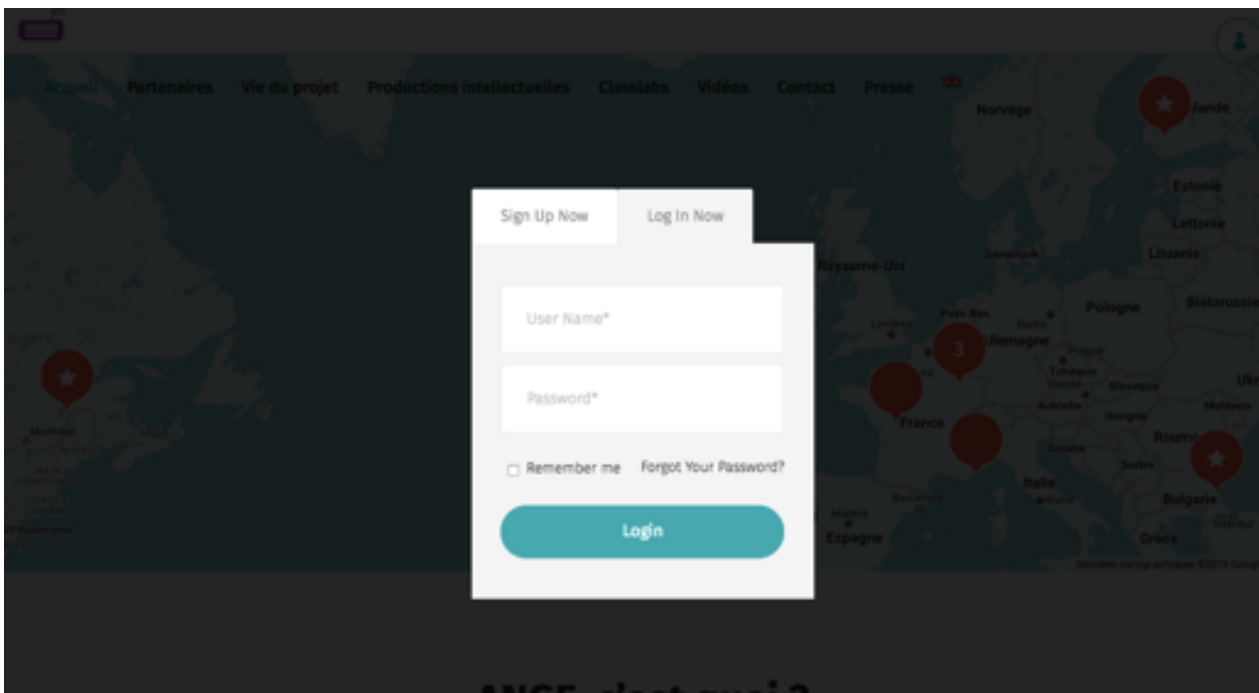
Accueil Partenaires Vie du projet Productions intellectuelles Classlabs Vidéos Contact Presse

Norvège
Finlande
Estonie
Lettonie
Lituanie
Danemark
Royaume-Uni
Pologne
Biélorussie
Londres
Pays-Bas
Berlin
Allemagne
Prague
Tchéquie
Slovaquie
Ukr
Autriche
Hongrie
Moldavie
France
Roum
Croatie
Serbie
Italie
Bulgarie
Barcelone
Madrid
Espagne
Grèce
Montréal
Philadelphie
3
Données cartographiques ©2018 Goog

Sign Up Now
Log In Now
User Name*
Password*
Remember me
Forgot Your Password?
Login

ANGE, c'est quoi ?